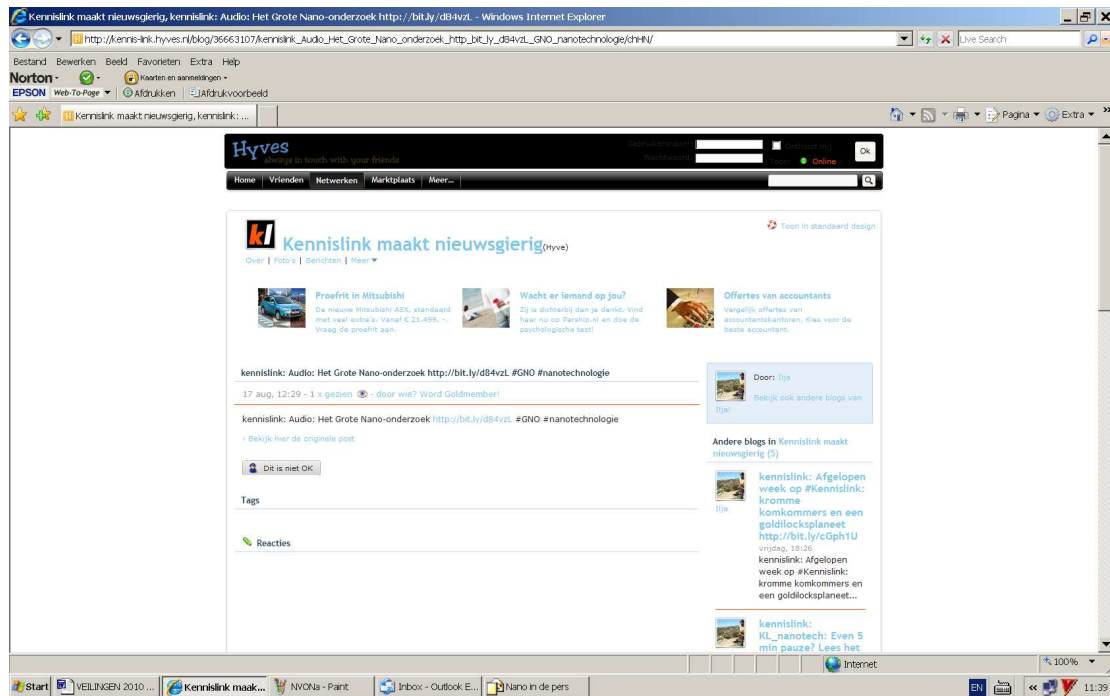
Kennislink maakt nieuwsgierig, kennislink: Audio: Het Grote Nano-onderzoek http://bit.ly/d84vzL - Windows Internet Explorer

http://kennis-link.hyves.nl/blog/36663107/kennislink_Audio_Het_Grote_Nano_onderzoek_http_bit_ly_d84vzL_GNO_nanotechnologie/chHN/

Live Search

Bestand Bewerken Beeld Favorieten Extra Help

Norton Kaarten en aanmeldingen

EPSON Web-To-Page Afdrukken Afdrukvoorbeeld

Kennislink maakt nieuwsgierig, kennislink: ...

Pagina Extra

Hyves always in touch with your friends

Gebruikersnaam Wachtwoord Onthoud mij Toon: Online Ok

Home Vrienden Netwerken Marktplaats Meer...

Toon in standaard design

kl Kennislink maakt nieuwsgierig(Hyve)

Over | Foto's | Berichten | Meer

Proefrit in Mitsubishi
De nieuwe Mitsubishi ASX, standaard met veel extra's. Vanaf € 21.499,-. Vraag de proefrit aan.

Wacht er iemand op jou?
Zij is dichterbij dan je denkt. Vind haar nu op Parship.nl en doe de psychologische test!

Offertes van accountants
Vrijblijvend offertes van accountantskantoren. Kies voor de beste accountant.

kennislink: Audio: Het Grote Nano-onderzoek http://bit.ly/d84vzL #GNO #nanotechnologie

17 aug, 12:29 - 1 x gezien - door wie? Word Goldmember!

kennislink: Audio: Het Grote Nano-onderzoek http://bit.ly/d84vzL #GNO #nanotechnologie

› Bekijk hier de originele post

Dit is niet OK

Tags

Reacties

Door: Ilja

Bekijk ook andere blogs van Ilja!

Andere blogs in Kennislink maakt nieuwsgierig (5)

kennislink: Afgelopen week op #Kennislink: kromme komkommers en een goldilocksplaneet http://bit.ly/cGph1U
Ilja
vrijdag, 18:26
kennislink: Afgelopen week op #Kennislink: kromme komkommers en een goldilocksplaneet...

kennislink: KL_nanotech: Even 5 min pauze? Lees het

Internet 100%

Start VEILINGEN 2010 ... Kennislink maak... NVONa - Paint Inbox - Outlook E... Nano in de pers EN 11:39